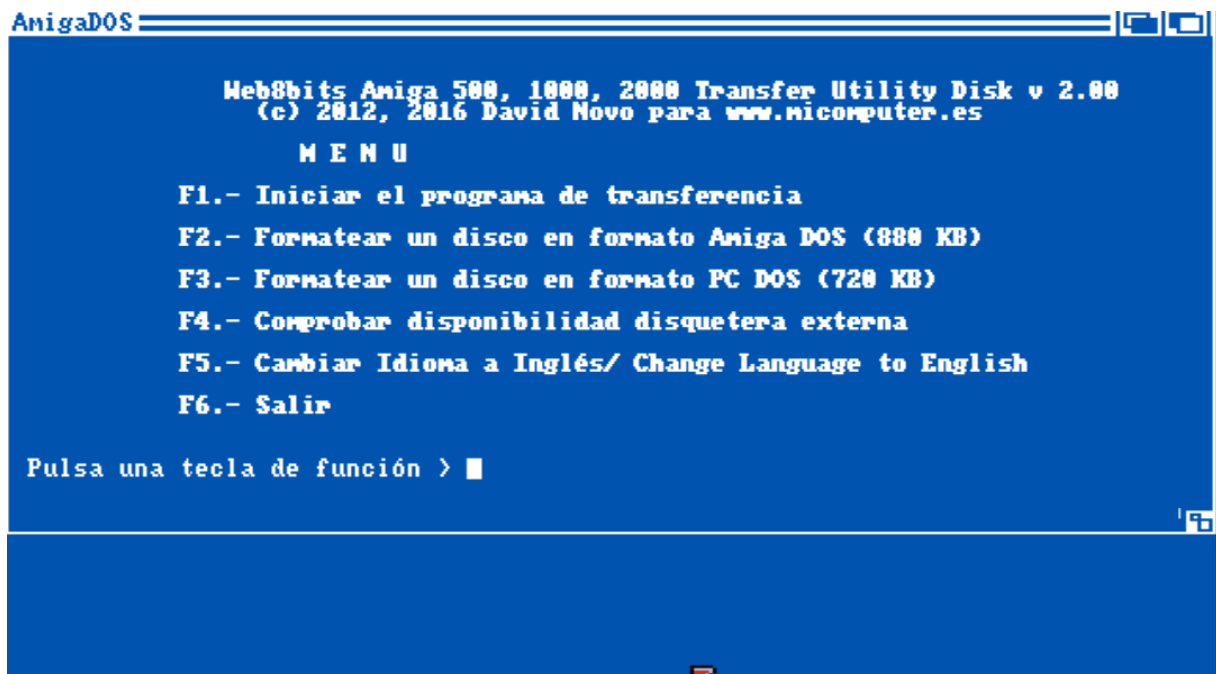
AmigaDOS

Web8bits Amiga 500, 1000, 2000 Transfer Utility Disk v 2.00
(c) 2012, 2016 David Novo para www.micomputer.es

M E N U

F1.- Iniciar el programa de transferencia

F2.- Formatear un disco en formato Amiga DOS (880 KB)

F3.- Formatear un disco en formato PC DOS (720 KB)

F4.- Comprobar disponibilidad disquetera externa

F5.- Cambiar Idioma a Inglés/ Change Language to English

F6.- Salir

Pulsa una tecla de función >